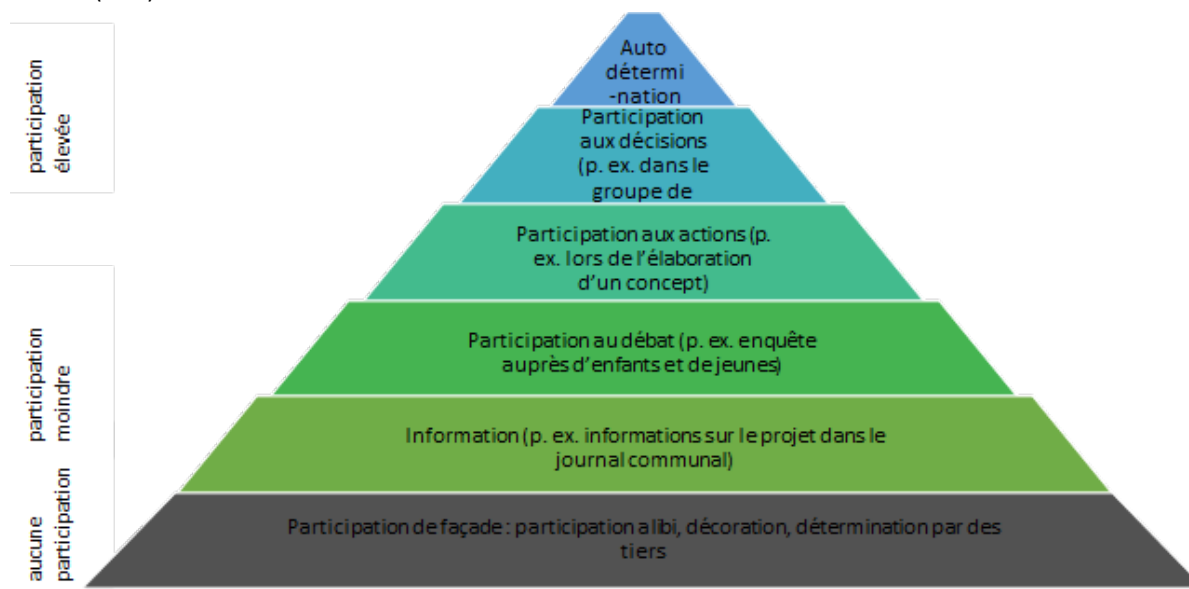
participation élevée

participation moindre

aucune participation

Auto détermi -nation

Participation aux décisions (p. ex. dans le groupe de

Participation aux actions (p. ex. lors de l'élaboration d'un concept)

Participation au débat (p. ex. enquête auprès d'enfants et de jeunes)

Information (p. ex. informations sur le projet dans le journal communal)

Participation de façade : participation alibi, décoration, détermination par des tiers